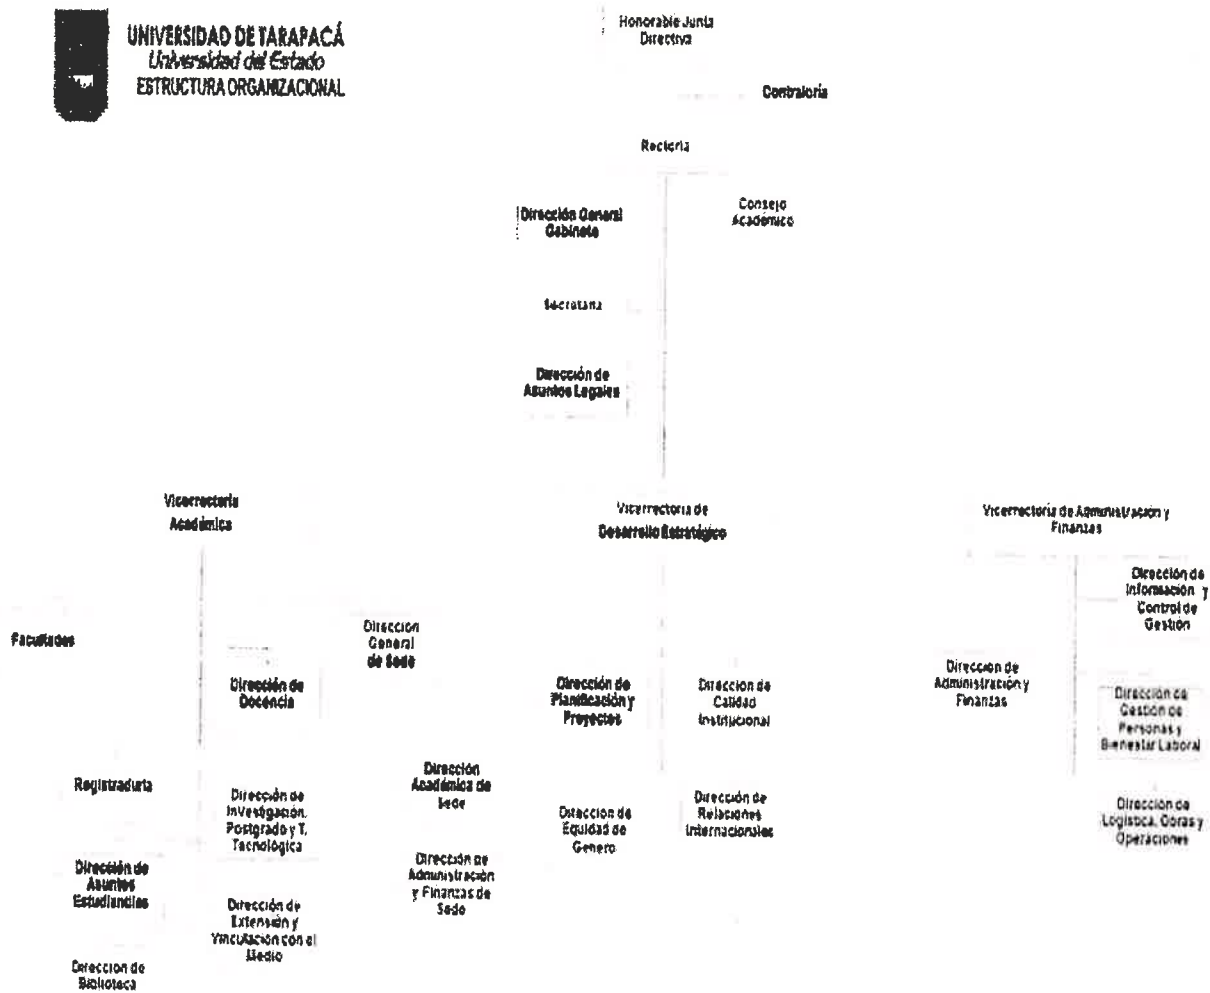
UNIVERSIDAD DE TARAPACÁ
Universidad del Estado
ESTRUCTURA ORGANIZACIONAL

Honorable Junta Directiva

Contraloría

Rectoría

Dirección General Gabinete

Consejo Académico

Secretaría

Dirección de Asuntos Legales

Vicerrectoría Académica

Vicerrectoría de Desarrollo Estratégico

Vicerrectoría de Administración y Finanzas

Facultades

Dirección General de Sede

Dirección de Docencia

Registraduría

Dirección de Investigación, Postgrado y T. Tecnológica

Dirección de Asuntos Estudiantiles

Dirección de Extensión y Vinculación con el Medio

Dirección de Biblioteca

Dirección Académica de Sede

Dirección de Administración y Finanzas de Sede

Dirección de Planificación y Proyectos

Dirección de Calidad Institucional

Dirección de Equidad de Genero

Dirección de Relaciones Internacionales

Dirección de Información y Control de Gestión

Dirección de Administración y Finanzas

Dirección de Gestión de Personas y Bienestar Laboral

Dirección de Logística, Obras y Operaciones